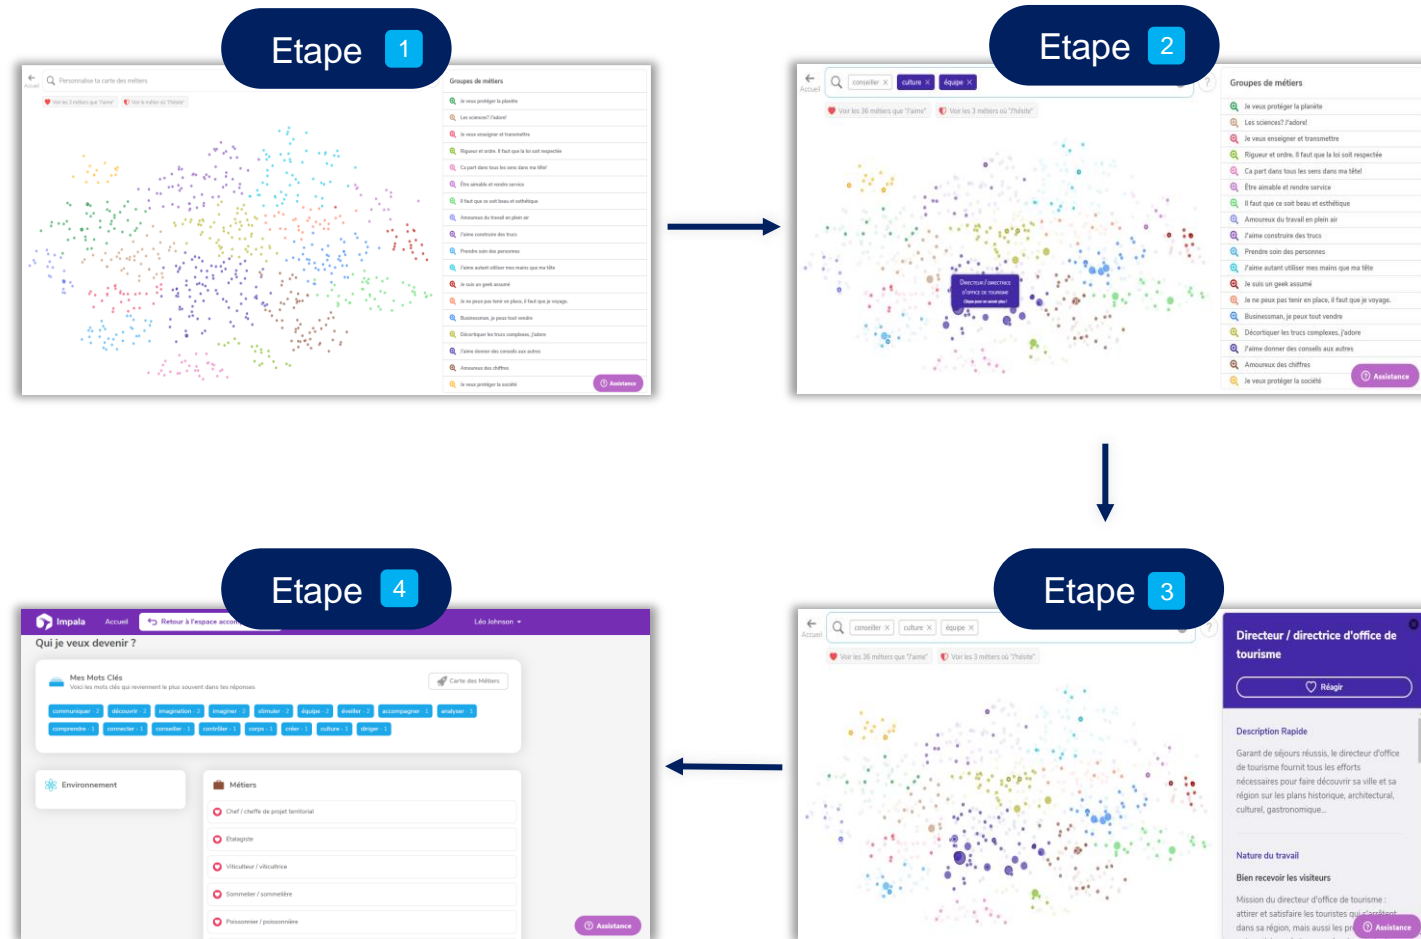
Etape 1

Accueil Personnalise ta carte des métiers

Voir les 3 métiers que "j'aime" Voir le métier où "j'hésite"

Groupes de métiers

Je veux protéger la planète
Les sciences? J'adore!
Je veux enseigner et transmettre
Rigueur et ordre. Il faut que la loi soit respectée
Ca part dans tous les sens dans ma tête!
Être aimable et rendre service
Il faut que ce soit beau et esthétique
Amoureux du travail en plein air
J'aime construire des trucs
Prendre soin des personnes
J'aime autant utiliser mes mains que ma tête
Je suis un geek assumé
Je ne peux pas tenir en place, il faut que je voyage.
Businessman, je peux tout vendre
Décortiquer les trucs complexes, j'adore
J'aime donner des conseils aux autres
Amoureux des chiffres
Je veux protéger la société

Assistance

Etape 2

Accueil conseiller × culture × équipe ×

Voir les 36 métiers que "j'aime" Voir les 3 métiers où "j'hésite"

Directeur / directrice d'office de tourisme

Groupes de métiers

Je veux protéger la planète
Les sciences? J'adore!
Je veux enseigner et transmettre
Rigueur et ordre. Il faut que la loi soit respectée
Ca part dans tous les sens dans ma tête!
Être aimable et rendre service
Il faut que ce soit beau et esthétique
Amoureux du travail en plein air
J'aime construire des trucs
Prendre soin des personnes
J'aime autant utiliser mes mains que ma tête
Je suis un geek assumé
Je ne peux pas tenir en place, il faut que je voyage.
Businessman, je peux tout vendre
Décortiquer les trucs complexes, j'adore
J'aime donner des conseils aux autres
Amoureux des chiffres
Je veux protéger la société

Assistance

Etape 3

Accueil conseiller × culture × équipe ×

Voir les 36 métiers que "j'aime" Voir les 3 métiers où "j'hésite"

Directeur / directrice d'office de tourisme

Réagir

Description Rapide

Garant de séjours réussis, le directeur d'office de tourisme fournit tous les efforts nécessaires pour faire découvrir sa ville et sa région sur les plans historique, architectural, culturel, gastronomique...

Nature du travail

Bien recevoir les visiteurs

Mission du directeur d'office de tourisme : attirer et satisfaire les touristes qui s'arrêtent dans sa région, mais aussi les pr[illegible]

Assistance

Etape 4

Impala Accueil Retour à l'espace accu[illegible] Léo Johnson

Qui je veux devenir ?

Mes Mots Clés
Voici les mots clés qui reviennent le plus souvent dans tes réponses

Carte des Métiers

communiquer · 2 découvrir · 2 imagination · 2 imaginer · 2 stimuler · 2 équipe · 2 éveiller · 2 accompagner · 1 analyser · 1
comprendre · 1 connecter · 1 conseiller · 1 contrôler · 1 corps · 1 créer · 1 culture · 1 diriger · 1

Environnement

Métiers

Chef / cheffe de projet territorial
Étalagiste
Viticulteur / viticultrice
Sommelier / sommelière
Poissonnier / poissonnière

Assistance